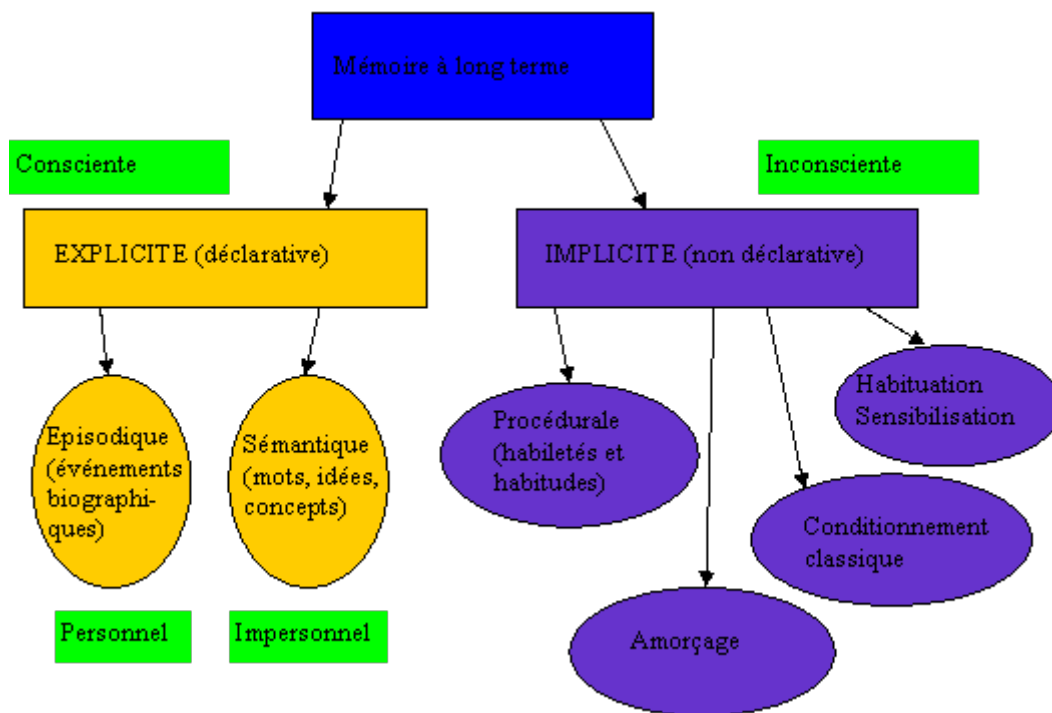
Mémoire à long terme

Consciente

Inconsciente

EXPLICITE (déclarative)

IMPLICITE (non déclarative)

Episodique (événements biographiques)

Sémantique (mots, idées, concepts)

Procédurale (habiletés et habitudes)

Habituation Sensibilisation

Conditionnement classique

Amorçage

Personnel

Impersonnel